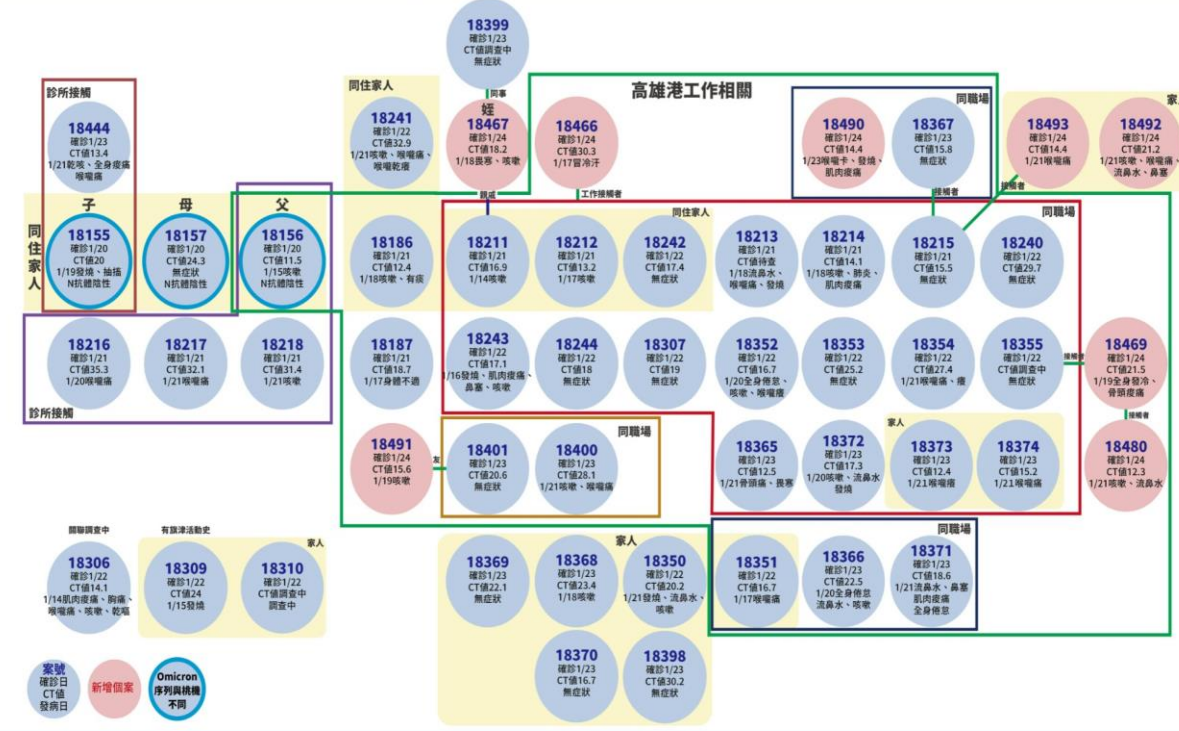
18399
確診1/23
CT值調查中
無症狀

同事

高雄港工作相關

診所接觸

18444
確診1/23
CT值13.4
1/21乾咳、全身痠痛
喉嚨痛

同住家人

18241
確診1/22
CT值32.9
1/21咳嗽、喉嚨痛、喉嚨乾癢

姪
18467
確診1/24
CT值18.2
1/18畏寒、咳嗽

18466
確診1/24
CT值30.3
1/17冒冷汗

同職場

18490
確診1/24
CT值14.4
1/23喉嚨卡、發燒、肌肉痠痛

18367
確診1/23
CT值15.8
無症狀

18493
確診1/24
CT值14.4
1/21喉嚨痛

家人

18492
確診1/24
CT值21.2
1/21咳嗽、喉嚨痛、流鼻水、鼻塞

接觸者

接觸者

舅甥

工作接觸者

同住家人

同職場

同住家人

子
18155
確診1/20
CT值20
1/19發燒、抽搐
N抗體陰性

母
18157
確診1/20
CT值24.3
無症狀
N抗體陰性

父
18156
確診1/20
CT值11.5
1/15咳嗽
N抗體陰性

18186
確診1/21
CT值12.4
1/18咳嗽、有痰

18211
確診1/21
CT值16.9
1/14咳嗽

18212
確診1/21
CT值13.2
1/17咳嗽

18242
確診1/22
CT值17.4
無症狀

18213
確診1/21
CT值待查
1/18流鼻水、喉嚨痛、發燒

18214
確診1/21
CT值14.1
1/18咳嗽、肺炎、肌肉痠痛

18215
確診1/21
CT值15.5
無症狀

18240
確診1/22
CT值29.7
無症狀

18216
確診1/21
CT值35.3
1/20喉嚨痛

18217
確診1/21
CT值32.1
1/21喉嚨痛

18218
確診1/21
CT值31.4
1/21咳嗽

18187
確診1/21
CT值18.7
1/17身體不適

18243
確診1/22
CT值17.1
1/16發燒、肌肉痠痛、鼻塞、咳嗽

18244
確診1/22
CT值18
無症狀

18307
確診1/22
CT值19
無症狀

18352
確診1/22
CT值16.7
1/20全身倦怠、咳嗽、喉嚨痛

18353
確診1/22
CT值25.2
無症狀

18354
確診1/22
CT值27.4
1/21喉嚨痛、痰

18355
確診1/22
CT值調查中
無症狀

接觸者

18469
確診1/24
CT值21.5
1/19全身發冷、骨頭痠痛

診所接觸

18491
確診1/24
CT值15.6
1/19咳嗽

友

同職場

18401
確診1/23
CT值20.6
無症狀

18400
確診1/23
CT值28.1
1/21咳嗽、喉嚨痛

18365
確診1/23
CT值12.5
1/21骨頭痛、畏寒

18372
確診1/23
CT值17.3
1/20咳嗽、流鼻水
發燒

家人

18373
確診1/23
CT值12.4
1/21喉嚨痛

18374
確診1/23
CT值15.2
1/21喉嚨痛

接觸者

18480
確診1/24
CT值12.3
1/21咳嗽、流鼻水

關聯調查中

18306
確診1/22
CT值14.1
1/14肌肉痠痛、胸痛、喉嚨痛、咳嗽、乾嘔

有旗津活動史

家人

18309
確診1/22
CT值24
1/15發燒

18310
確診1/22
CT值調查中
調查中

家人

18369
確診1/23
CT值22.1
無症狀

18368
確診1/23
CT值23.4
1/18咳嗽

18350
確診1/22
CT值20.2
1/21發燒、流鼻水、咳嗽

同職場

18351
確診1/22
CT值16.7
1/17喉嚨痛

18366
確診1/23
CT值22.5
1/20全身倦怠
流鼻水、咳嗽

18371
確診1/23
CT值18.6
1/21流鼻水、鼻塞
肌肉痠痛
全身倦怠

18370
確診1/23
CT值16.7
無症狀

18398
確診1/23
CT值30.2
無症狀

案號
確診日
CT值
發病日

新增個案

Omicron
序列與桃機
不同